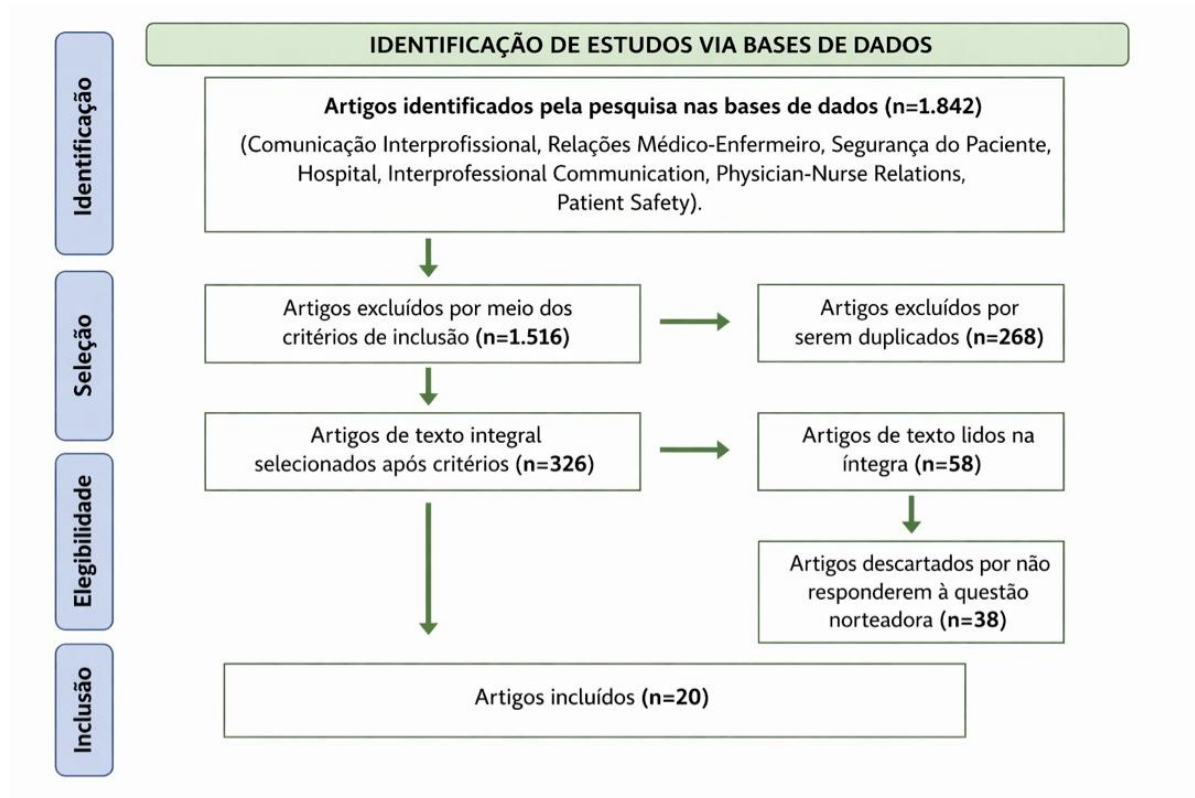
IDENTIFICAÇÃO DE ESTUDOS VIA BASES DE DADOS

Identificação

Artigos identificados pela pesquisa nas bases de dados (n=1.842)
(Comunicação Interprofissional, Relações Médico-Enfermeiro, Segurança do Paciente, Hospital, Interprofessional Communication, Physician-Nurse Relations, Patient Safety).

Seleção

Artigos excluídos por meio dos critérios de inclusão (n=1.516)

Artigos excluídos por serem duplicados (n=268)

Artigos de texto integral selecionados após critérios (n=326)

Artigos de texto lidos na íntegra (n=58)

Elegibilidade

Artigos descartados por não responderem à questão norteadora (n=38)

Inclusão

Artigos incluídos (n=20)